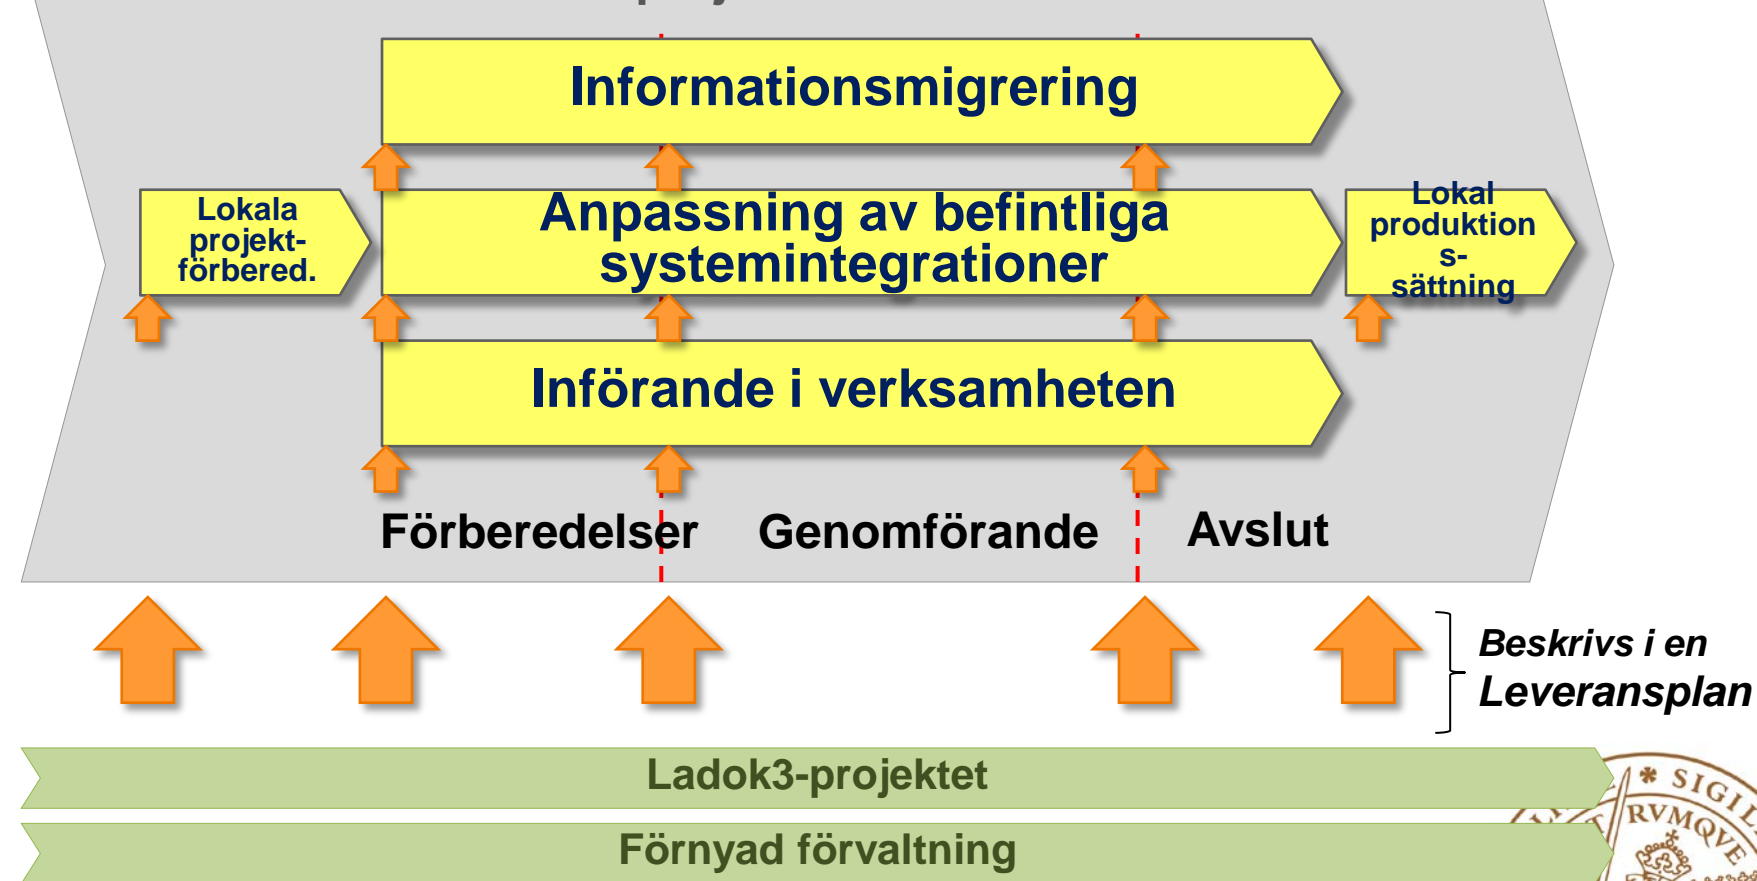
Informationsmigrering

Lokala projektförbered.

Anpassning av befintliga systemintegrationer

Lokal produktionssättning

Införande i verksamheten

Förberedelser

Genomförande

Avslut

Beskrivs i en Leveransplan

Ladok3-projektet

Förnyad förvaltning

SIGIL RVMQVE